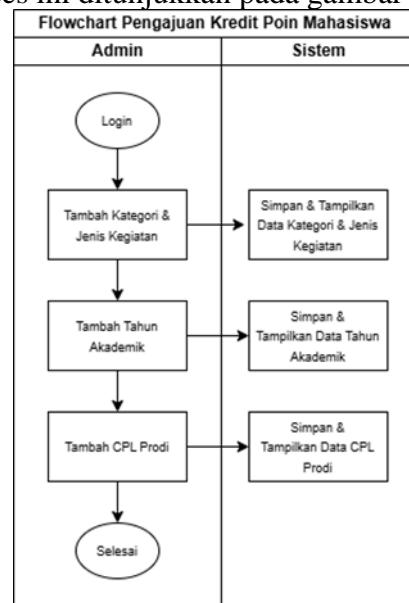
es ini ditunjukkan pada gambar

Flowchart Pengajuan Kredit Poin Mahasiswa

| Admin | Sistem |
|---|---|

Login

Tambah Kategori & Jenis Kegiatan

Simpan & Tampilkan Data Kategori & Jenis Kegiatan

Tambah Tahun Akademik

Simpan & Tampilkan Data Tahun Akademik

Tambah CPL Prodi

Simpan & Tampilkan Data CPL Prodi

Selesai